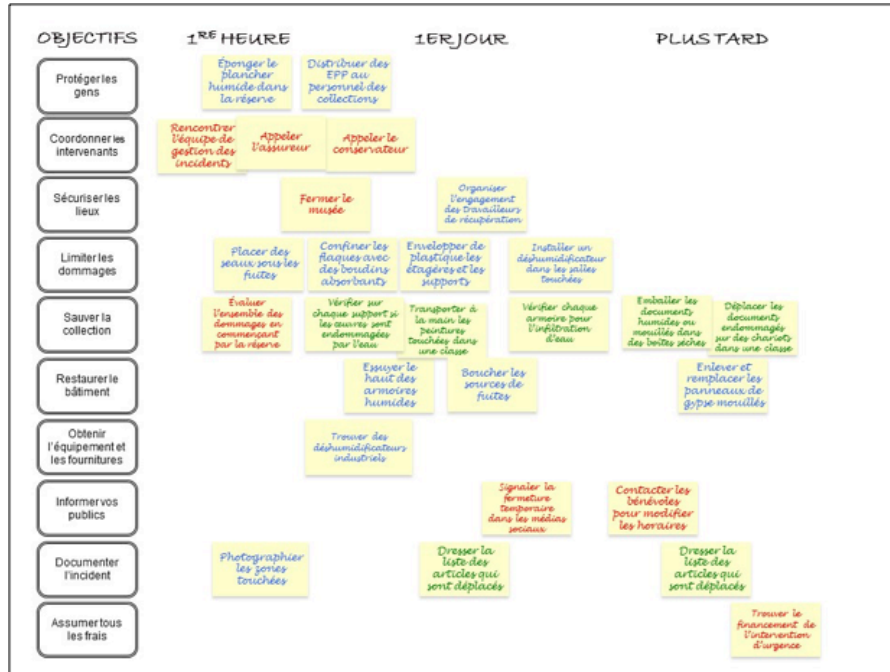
OBJECTIFS

1RE HEURE

1ER JOUR

PLUS TARD

Protéger les gens

Éponger le plancher humide dans la réserve

Distribuer des EPP au personnel des collections

Coordonner les intervenants

Rencontrer l'équipe de gestion des incidents

Appeler l'assureur

Appeler le conservateur

Sécuriser les lieux

Fermer le musée

Organiser l'engagement des travailleurs de récupération

Limiter les dommages

Placer des seaux sous les fuites

Confiner les flaques avec des boudins absorbants

Envelopper de plastique les étagères et les supports

Installer un déshumidificateur dans les salles touchées

Sauver la collection

Évaluer l'ensemble des dommages en commençant par la réserve

Vérifier sur chaque support si les œuvres sont endommagées par l'eau

Transporter à la main les peintures touchées dans une classe

Vérifier chaque armoire pour l'infiltration d'eau

Emballer les documents humides ou mouillés dans des boîtes sèches

Déplacer les documents endommagés sur des chariots dans une classe

Restaurer le bâtiment

Essuyer le haut des armoires humides

Boucher les sources de fuites

Enlever et remplacer les panneaux de gypse mouillés

Obtenir l'équipement et les fournitures

Trouver des déshumidificateurs industriels

Informer vos publics

Signaler la fermeture temporaire dans les médias sociaux

Contacter les bénévoles pour modifier les horaires

Documenter l'incident

Photographier les zones touchées

Dresser la liste des articles qui sont déplacés

Dresser la liste des articles qui sont déplacés

Assumer tous les frais

Trouver le financement de l'intervention d'urgence